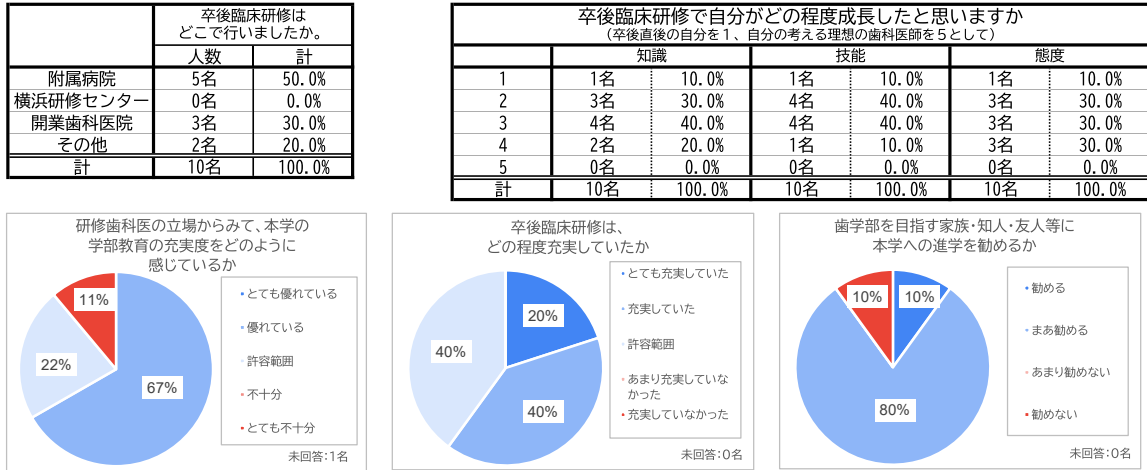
|  | 卒後臨床研修はどこで行いましたか。 |  |
|---|---|---|
|  | 人数 | 計 |
| 附属病院 | 5名 | 50.0% |
| 横浜研修センター | 0名 | 0.0% |
| 開業歯科医院 | 3名 | 30.0% |
| その他 | 2名 | 20.0% |
| 計 | 10名 | 100.0% |

卒後臨床研修で自分がどの程度成長したと思いますか
（卒後直後の自分を1、自分の考える理想の歯科医師を5として）

|  | 知識 |  | 技能 |  | 態度 |  |
|---|---|---|---|---|---|---|
| 1 | 1名 | 10.0% | 1名 | 10.0% | 1名 | 10.0% |
| 2 | 3名 | 30.0% | 4名 | 40.0% | 3名 | 30.0% |
| 3 | 4名 | 40.0% | 4名 | 40.0% | 3名 | 30.0% |
| 4 | 2名 | 20.0% | 1名 | 10.0% | 3名 | 30.0% |
| 5 | 0名 | 0.0% | 0名 | 0.0% | 0名 | 0.0% |
| 計 | 10名 | 100.0% | 10名 | 100.0% | 10名 | 100.0% |

研修歯科医の立場からみて、本学の学部教育の充実度をどのように感じているか

11%
22%
67%

とても優れている
優れている
許容範囲
不十分
とても不十分

未回答:1名

卒後臨床研修は、どの程度充実していたか

20%
40%
40%

とても充実していた
充実していた
許容範囲
あまり充実していなかった
充実していなかった

未回答:0名

歯学部を目指す家族・知人・友人等に本学への進学を勧めるか

10%
10%
80%

勧める
まあ勧める
あまり勧めない
勧めない

未回答:0名